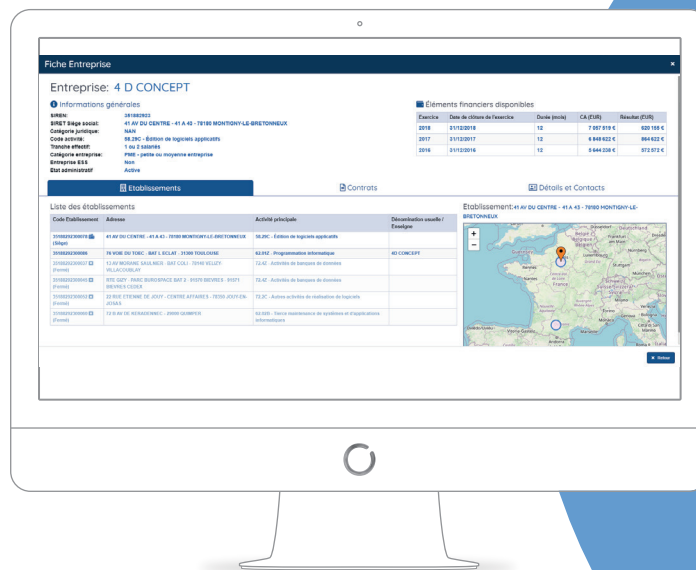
Fiche Entreprise

Entreprise: 4 D CONCEPT

Informations générales

SIREN: 351882923
SIRET Siège social: 41 AV DU CENTRE - 41 A 43 - 78180 MONTIGNY-LE-BRETONNEUX
Catégorie juridique: NAN
Code activité: 58.29C - Édition de logiciels applicatifs
Tranche effectif: 1 ou 2 salariés
Catégorie entreprise: PME - petite ou moyenne entreprise
Entreprise ESS: Non
Etat administratif: Active

Éléments financiers disponibles

| Exercice | Date de clôture de l'exercice | Durée (mois) | CA (EUR) | Résultat (EUR) |
|---|---|---|---|---|
| 2018 | 31/12/2018 | 12 | 7 057 518 € | 620 155 € |
| 2017 | 31/12/2017 | 12 | 6 849 622 € | 964 622 € |
| 2016 | 31/12/2016 | 12 | 5 644 338 € | 572 572 € |

Etablissements | Contrats | Détails et Contacts

Liste des établissements

| Code Etablissement | Adresse | Activité principale | Dénomination usuelle / Enseigne |
|---|---|---|---|
| 35188292300078 (Siège) | 41 AV DU CENTRE - 41 A 43 - 78180 MONTIGNY-LE-BRETONNEUX | 58.29C - Édition de logiciels applicatifs | |
| 35188292300086 | 76 VOIE DU TOEC - BAT L ECLAT - 31300 TOULOUSE | 62.01Z - Programmation informatique | 4D CONCEPT |
| 35188292300037 (Fermé) | 13 AV MORANE SAULNIER - BAT COLI - 78140 VELIZY VILLACOUBLAY | 72.4Z - Activités de banques de données | |
| 35188292300045 (Fermé) | BTE 5229 - PARC BURESPACE BAT 2 - 91570 BIEVRES - 91571 BIEVRES CEDEX | 72.4Z - Activités de banques de données | |
| 35188292300052 (Fermé) | 22 RUE ETIENNE DE JOUY - CENTRE AFFAIRES - 78350 JOUY EN JOSAS | 72.2C - Autres activités de réalisation de logiciels | |
| 35188292300060 (Fermé) | 72 B AV DE KERADENNEC - 29000 QUIMPER | 62.03Z - Tierce maintenance de systèmes et d'applications informatiques | |

Établissement: 41 AV DU CENTRE - 41 A 43 - 78180 MONTIGNY-LE-BRETONNEUX

+
−

Fermer